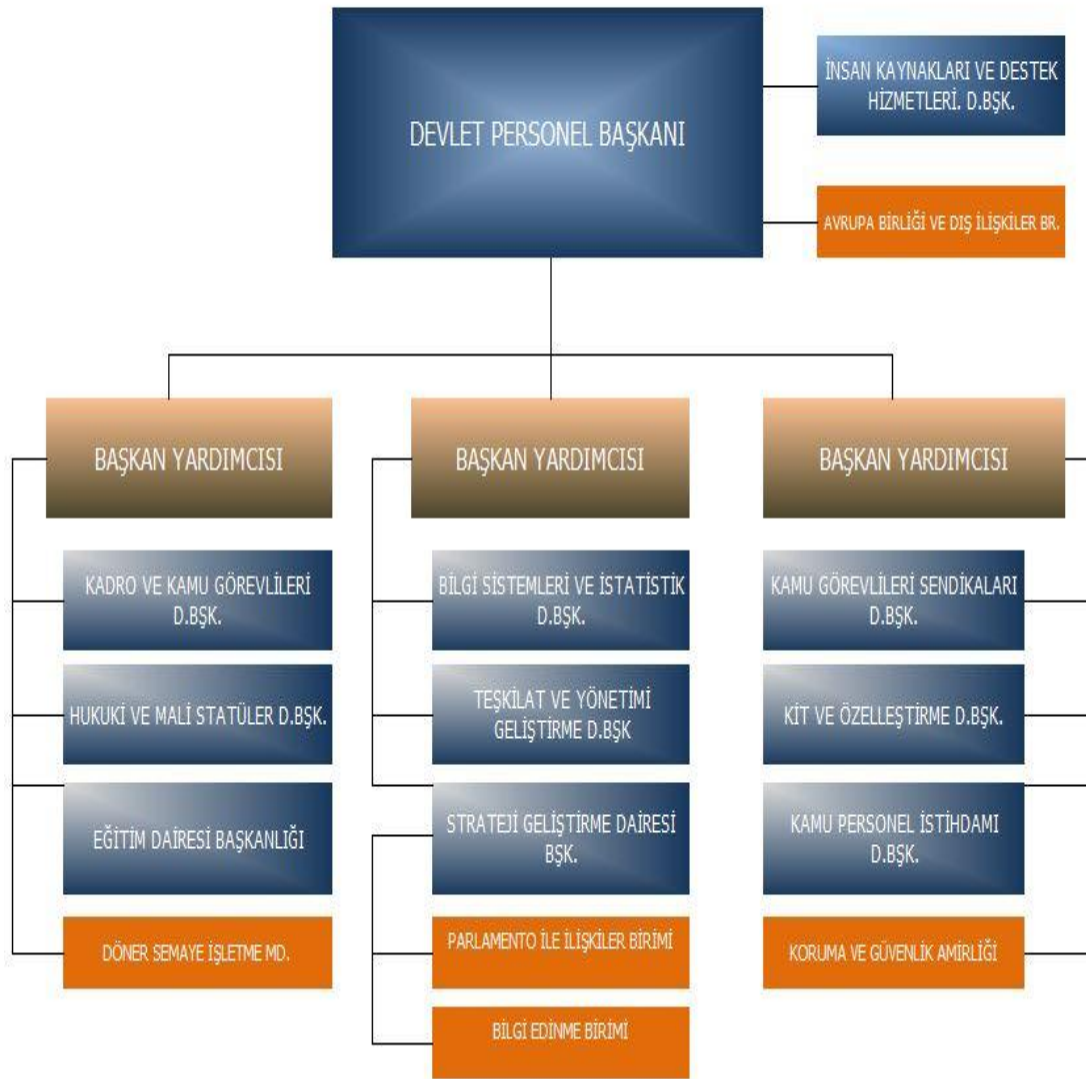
DEVLET PERSONEL BAŞKANI

İNSAN KAYNAKLARI VE DESTEK HİZMETLERİ. D.BŞK.

AVRUPA BİRLİĞİ VE DIŞ İLİŞKİLER BR.

BAŞKAN YARDIMCISI

KADRO VE KAMU GÖREVLİLERİ D.BŞK.

HUKUKİ VE MALİ STATÜLER D.BŞK.

EĞİTİM DAİRESİ BAŞKANLIĞI

DÖNER SEMAYE İŞLETME MD.

BAŞKAN YARDIMCISI

BİLGİ SİSTEMLERİ VE İSTATİSTİK D.BŞK.

TEŞKİLAT VE YÖNETİMİ GELİŞTİRME D.BŞK

STRATEJİ GELİŞTİRME DAİRESİ BŞK.

PARLAMENTO İLE İLİŞKİLER BİRİMİ

BİLGİ EDİNME BİRİMİ

BAŞKAN YARDIMCISI

KAMU GÖREVLİLERİ SENDİKALARI D.BŞK.

KİT VE ÖZELLEŞTİRME D.BŞK.

KAMU PERSONEL İSTİHDAMI D.BŞK.

KORUMA VE GÜVENLİK AMİRLİĞİ